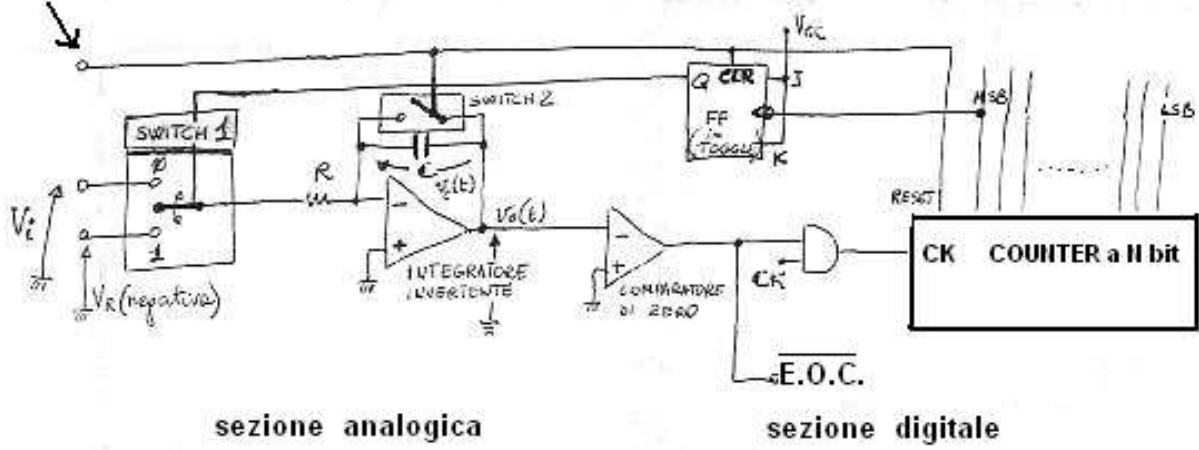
$V_{CC}$
SWITCH 2
Q CLR J
FF (in TOGGLE) K
MSB
LSB
SWITCH 1
0
c
1
$V_i$
$V_R$ (negativa)
R
C
$V_C(t)$
$V_0(t)$
INTEGRATORE INVERTENTE
COMPARATORE DI ZERO
RESET
CK
CK COUNTER a N bit
$\overline{E.O.C.}$

sezione analogica

sezione digitale